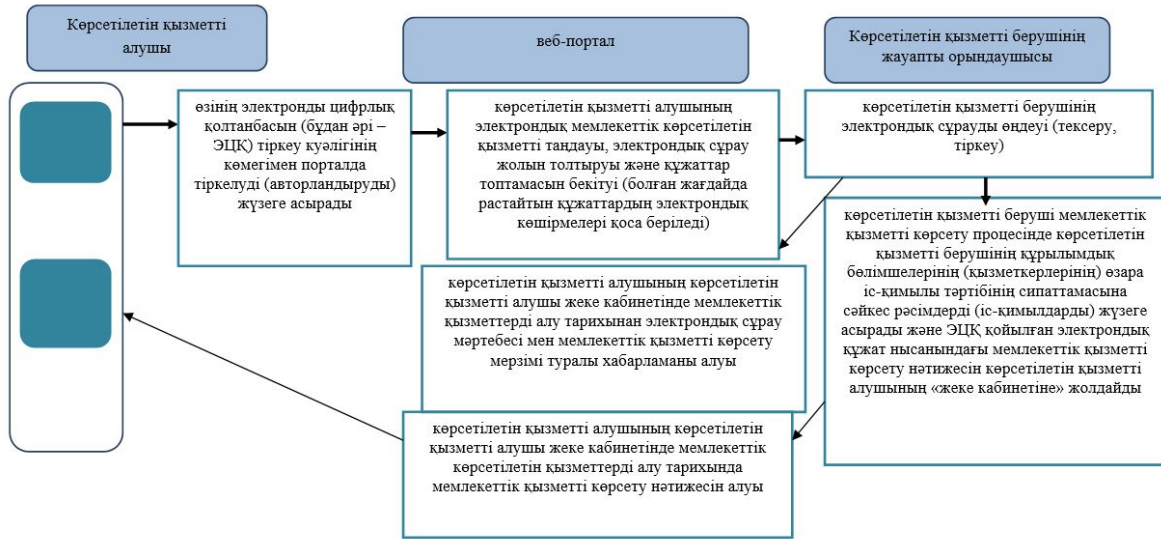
Көрсетілетін қызметті алушы

веб-портал

Көрсетілетін қызметті берушінің жауапты орындаушысы

өзінің электронды цифрлық қолтаңбасын (бұдан әрі – ЭЦҚ) тіркеу куәлігінің көмегімен порталда тіркелуді (авторландыруды) жүзеге асырады

көрсетілетін қызметті алушының электрондық мемлекеттік көрсетілетін қызметті таңдауы, электрондық сұрау жолын толтыруы және құжаттар топтамасын бекітуі (болған жағдайда растайтын құжаттардың электрондық көшірмелері қоса беріледі)

көрсетілетін қызметті берушінің электрондық сұрауды өңдеуі (тексеру, тіркеу)

көрсетілетін қызметті беруші мемлекеттік қызметті көрсету процесінде көрсетілетін қызметті берушінің құрылымдық бөлімшелерінің (қызметкерлерінің) өзара іс-қимылы тәртібінің сипаттамасына сәйкес рәсімдерді (іс-қимылдарды) жүзеге асырады және ЭЦҚ қойылған электрондық құжат нысанындағы мемлекеттік қызметті көрсету нәтижесін көрсетілетін қызметті алушының «жеке кабинетіне» жолдайды

көрсетілетін қызметті алушының көрсетілетін қызметті алушы жеке кабинетінде мемлекеттік қызметтерді алу тарихынан электрондық сұрау мәртебесі мен мемлекеттік қызметті көрсету мерзімі туралы хабарламаны алуы

көрсетілетін қызметті алушының көрсетілетін қызметті алушы жеке кабинетінде мемлекеттік көрсетілетін қызметтерді алу тарихында мемлекеттік қызметті көрсету нәтижесін алуы